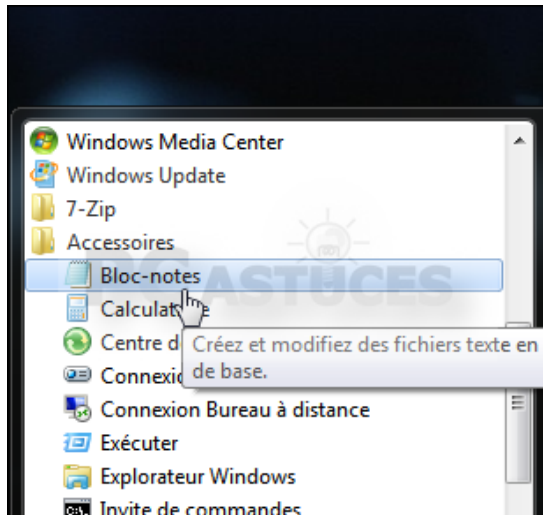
Windows Media Center
Windows Update
7-Zip
Accessoires
Bloc-notes
Calculat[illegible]e
Centre d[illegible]
Connexio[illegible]
Créez et modifiez des fichiers texte en de base.
Connexion Bureau à distance
Exécuter
Explorateur Windows
Invite de commandes
PC ASTUCES